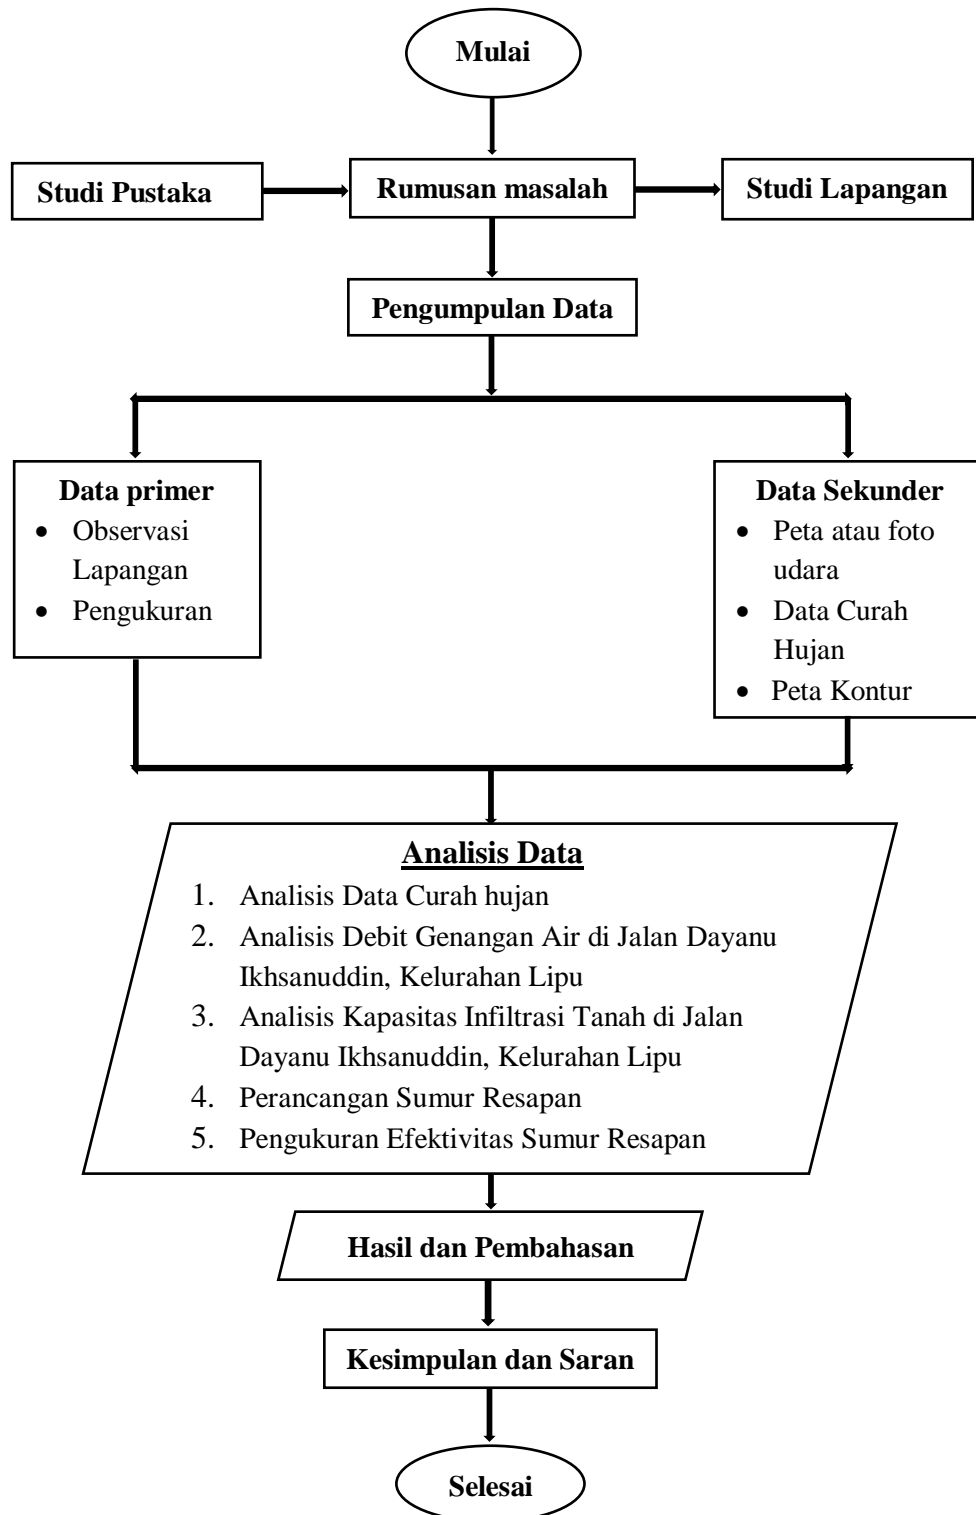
Mulai

Studi Pustaka

Rumusan masalah

Studi Lapangan

Pengumpulan Data

Data primer
- Observasi Lapangan
- Pengukuran

Data Sekunder
- Peta atau foto udara
- Data Curah Hujan
- Peta Kontur

Analisis Data
1. Analisis Data Curah hujan
2. Analisis Debit Genangan Air di Jalan Dayanu Ikhsanuddin, Kelurahan Lipu
3. Analisis Kapasitas Infiltrasi Tanah di Jalan Dayanu Ikhsanuddin, Kelurahan Lipu
4. Perancangan Sumur Resapan
5. Pengukuran Efektivitas Sumur Resapan

Hasil dan Pembahasan

Kesimpulan dan Saran

Selesai